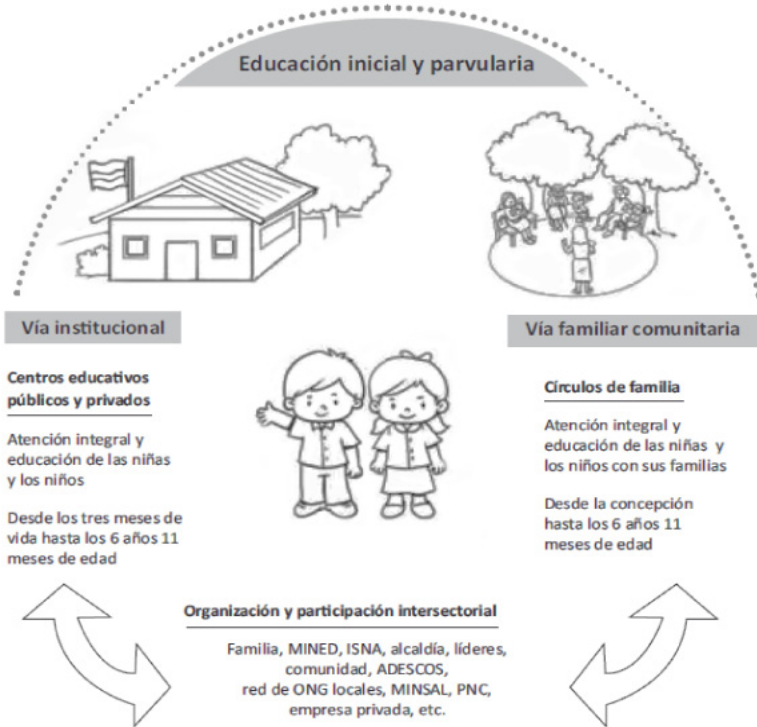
Educación inicial y parvularia

Vía institucional

Centros educativos públicos y privados

Atención integral y educación de las niñas y los niños

Desde los tres meses de vida hasta los 6 años 11 meses de edad

Vía familiar comunitaria

Círculos de familia

Atención integral y educación de las niñas y los niños con sus familias

Desde la concepción hasta los 6 años 11 meses de edad

Organización y participación intersectorial

Familia, MINED, ISNA, alcaldía, líderes, comunidad, ADESCOS, red de ONG locales, MINSAL, PNC, empresa privada, etc.